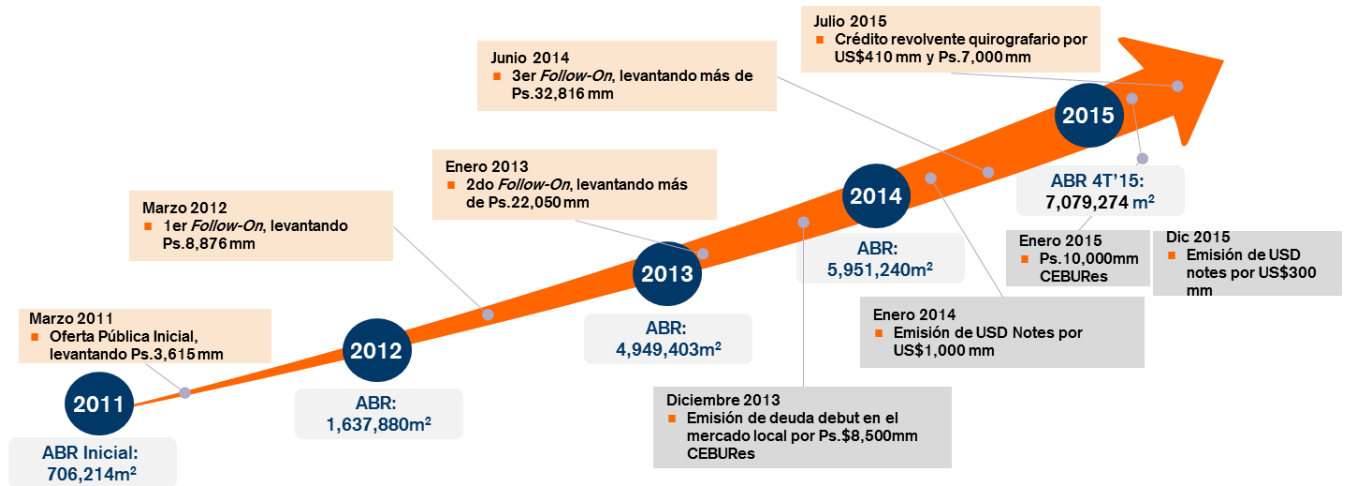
Julio 2015
■ Crédito revolvente quirografario por US$410 mm y Ps.7,000 mm

Junio 2014
■ 3er *Follow-On*, levantando más de Ps.32,816 mm

Enero 2013
■ 2do *Follow-On*, levantando más de Ps.22,050 mm

Marzo 2012
■ 1er *Follow-On*, levantando Ps.8,876 mm

Marzo 2011
■ Oferta Pública Inicial, levantando Ps.3,615 mm

2011
ABR Inicial: 706,214m$^2$

2012
ABR: 1,637,880m$^2$

2013
ABR: 4,949,403m$^2$

2014
ABR: 5,951,240m$^2$

2015
ABR 4T'15: 7,079,274 m$^2$

Enero 2015
■ Ps.10,000mm CEBURes

Dic 2015
■ Emisión de USD notes por US$300 mm

Enero 2014
■ Emisión de USD Notes por US$1,000 mm

Diciembre 2013
■ Emisión de deuda debut en el mercado local por Ps.$8,500mm CEBURes